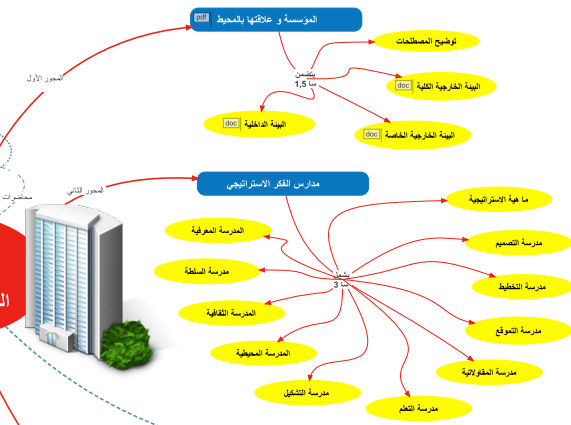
pdf المؤسسة و علاقتها بالمحيط

المحور الأول

توضيح المصطلحات

يتضمن
سا 1,5

doc البيئة الخارجية الكلية

doc البيئة الداخلية

doc البيئة الخارجية الخاصة

محاضرات

المحور الثاني

مدارس الفكر الاستراتيجي

ما هية الاستراتيجية

المدرسة المعرفية

مدرسة التصميم

مدرسة السلطة

يشمل
سا 3

مدرسة التخطيط

المدرسة الثقافية

مدرسة التموقع

المدرسة المحيطية

مدرسة المقاولاتية

مدرسة التشكيل

مدرسة التعلم

ال